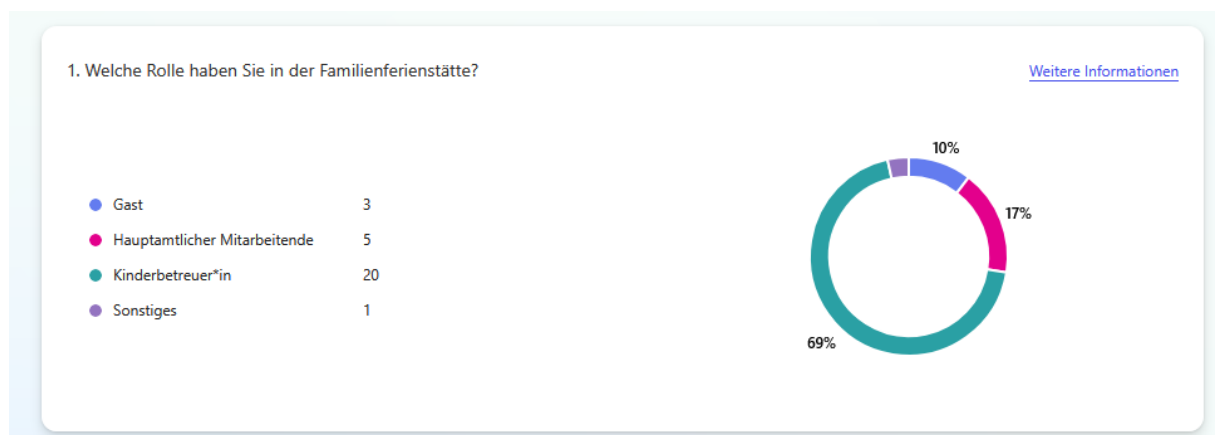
1. Welche Rolle haben Sie in der Familienferienstätte?

Weitere Informationen

| | |
|---|---|
| Gast | 3 |
| Hauptamtlicher Mitarbeitende | 5 |
| Kinderbetreuer*in | 20 |
| Sonstiges | 1 |

10%
17%
69%